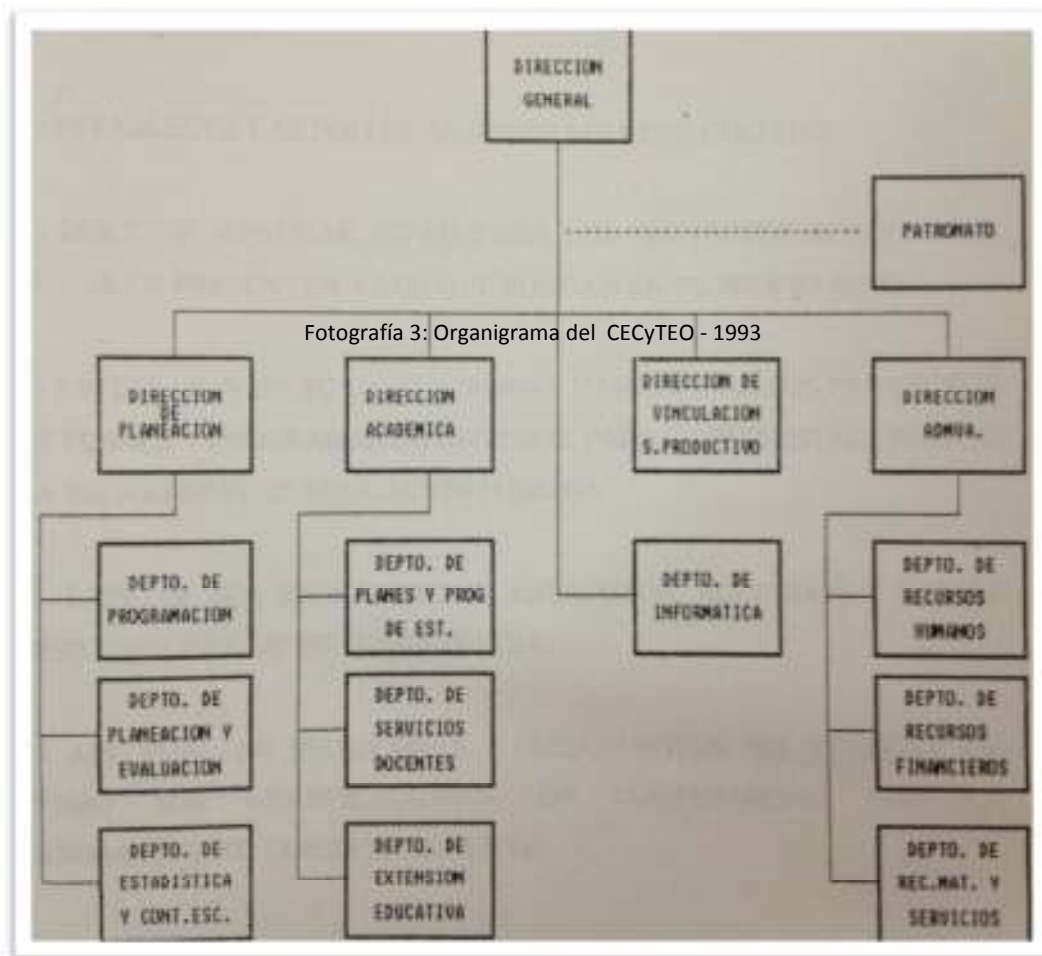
DIRECCION GENERAL

PATRONATO

Fotografía 3: Organigrama del CECyTEO - 1993

DIRECCION DE PLANEACION

DIRECCION ACADEMICA

DIRECCION DE VINCULACION S. PRODUCTIVO

DIRECCION ADMVA.

DEPTO. DE PROGRAMACION

DEPTO. DE PLANES Y PROG DE EST.

DEPTO. DE INFORMATICA

DEPTO. DE RECURSOS HUMANOS

DEPTO. DE PLANEACION Y EVALUACION

DEPTO. DE SERVICIOS DOCENTES

DEPTO. DE RECURSOS FINANCIEROS

DEPTO. DE ESTADISTICA Y CONT. ESC.

DEPTO. DE EXTENSION EDUCATIVA

DEPTO. DE REC. MAT. Y SERVICIOS